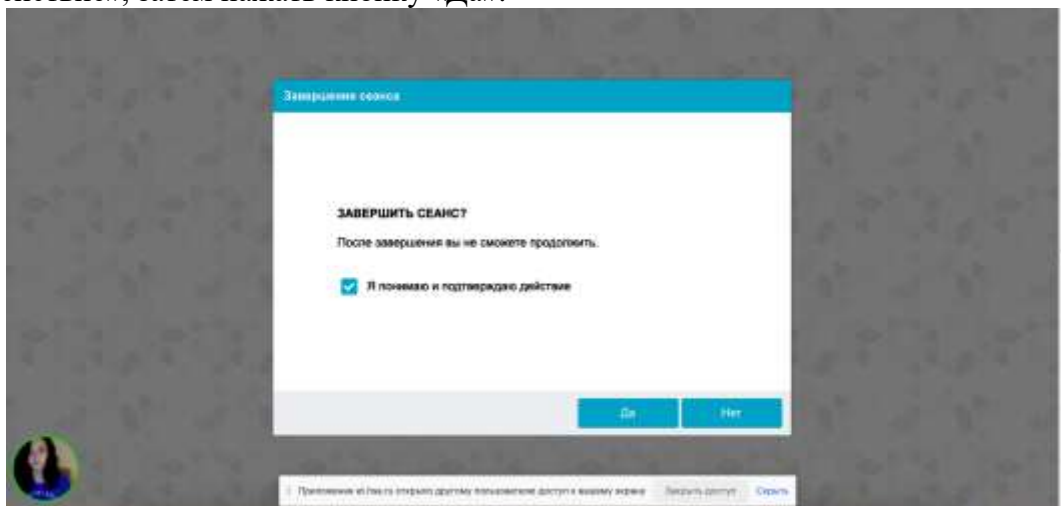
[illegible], затем нажать кнопку «Да».

Завершение сеанса

ЗАВЕРШИТЬ СЕАНС?

После завершения вы не сможете продолжить.

Я понимаю и подтверждаю действие

Да

Нет

Приложение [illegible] открыло другому пользователю доступ к вашему экрану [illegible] Скрыть